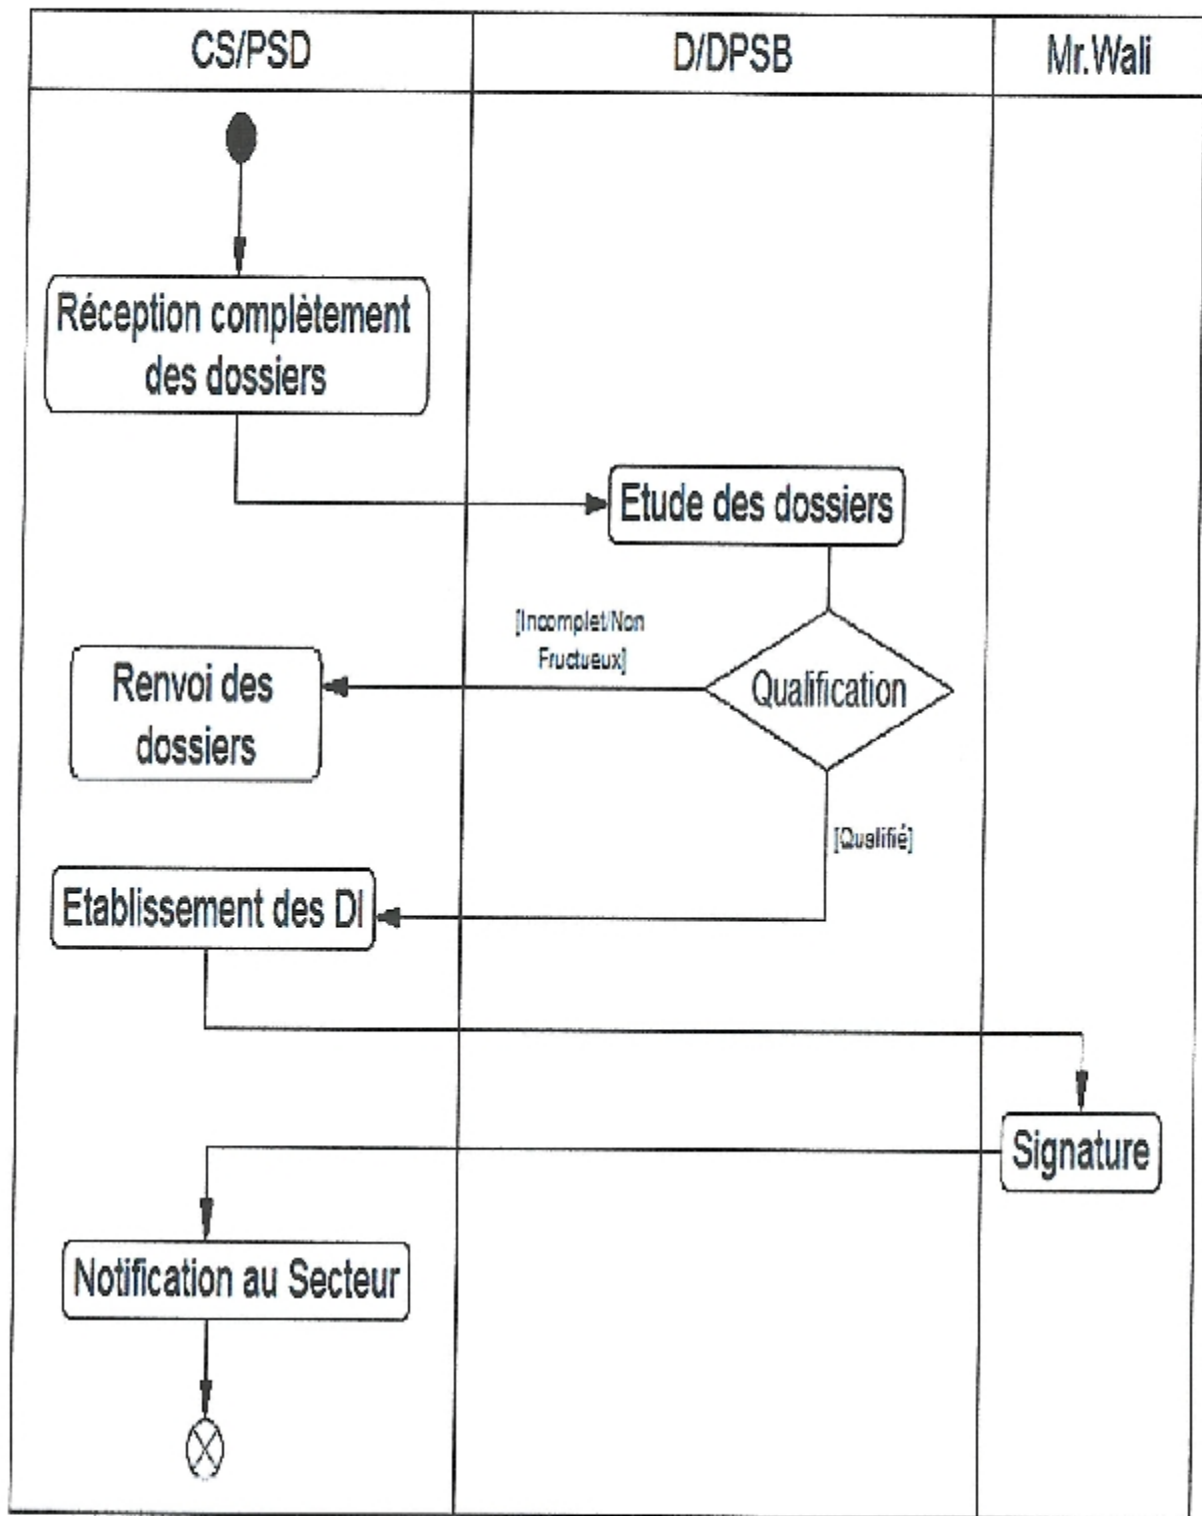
CS/PSD

D/DPSB

Mr.Wali

Réception complètement des dossiers

Etude des dossiers

[Incomplet/Non Fructueux]

Qualification

Renvoi des dossiers

[Qualifié]

Etablissement des DI

Signature

Notification au Secteur